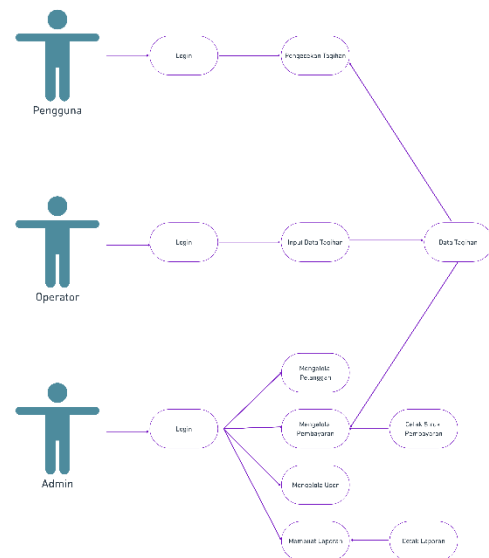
Pengguna

Login

Pengecekan Tagihan

Operator

Login

Input Data Tagihan

Data Tagihan

Admin

Login

Mengelola Pelanggan

Mengelola Pembayaran

Cetak Struk Pembayaran

Mengelola User

Membuat Laporan

Cetak Laporan